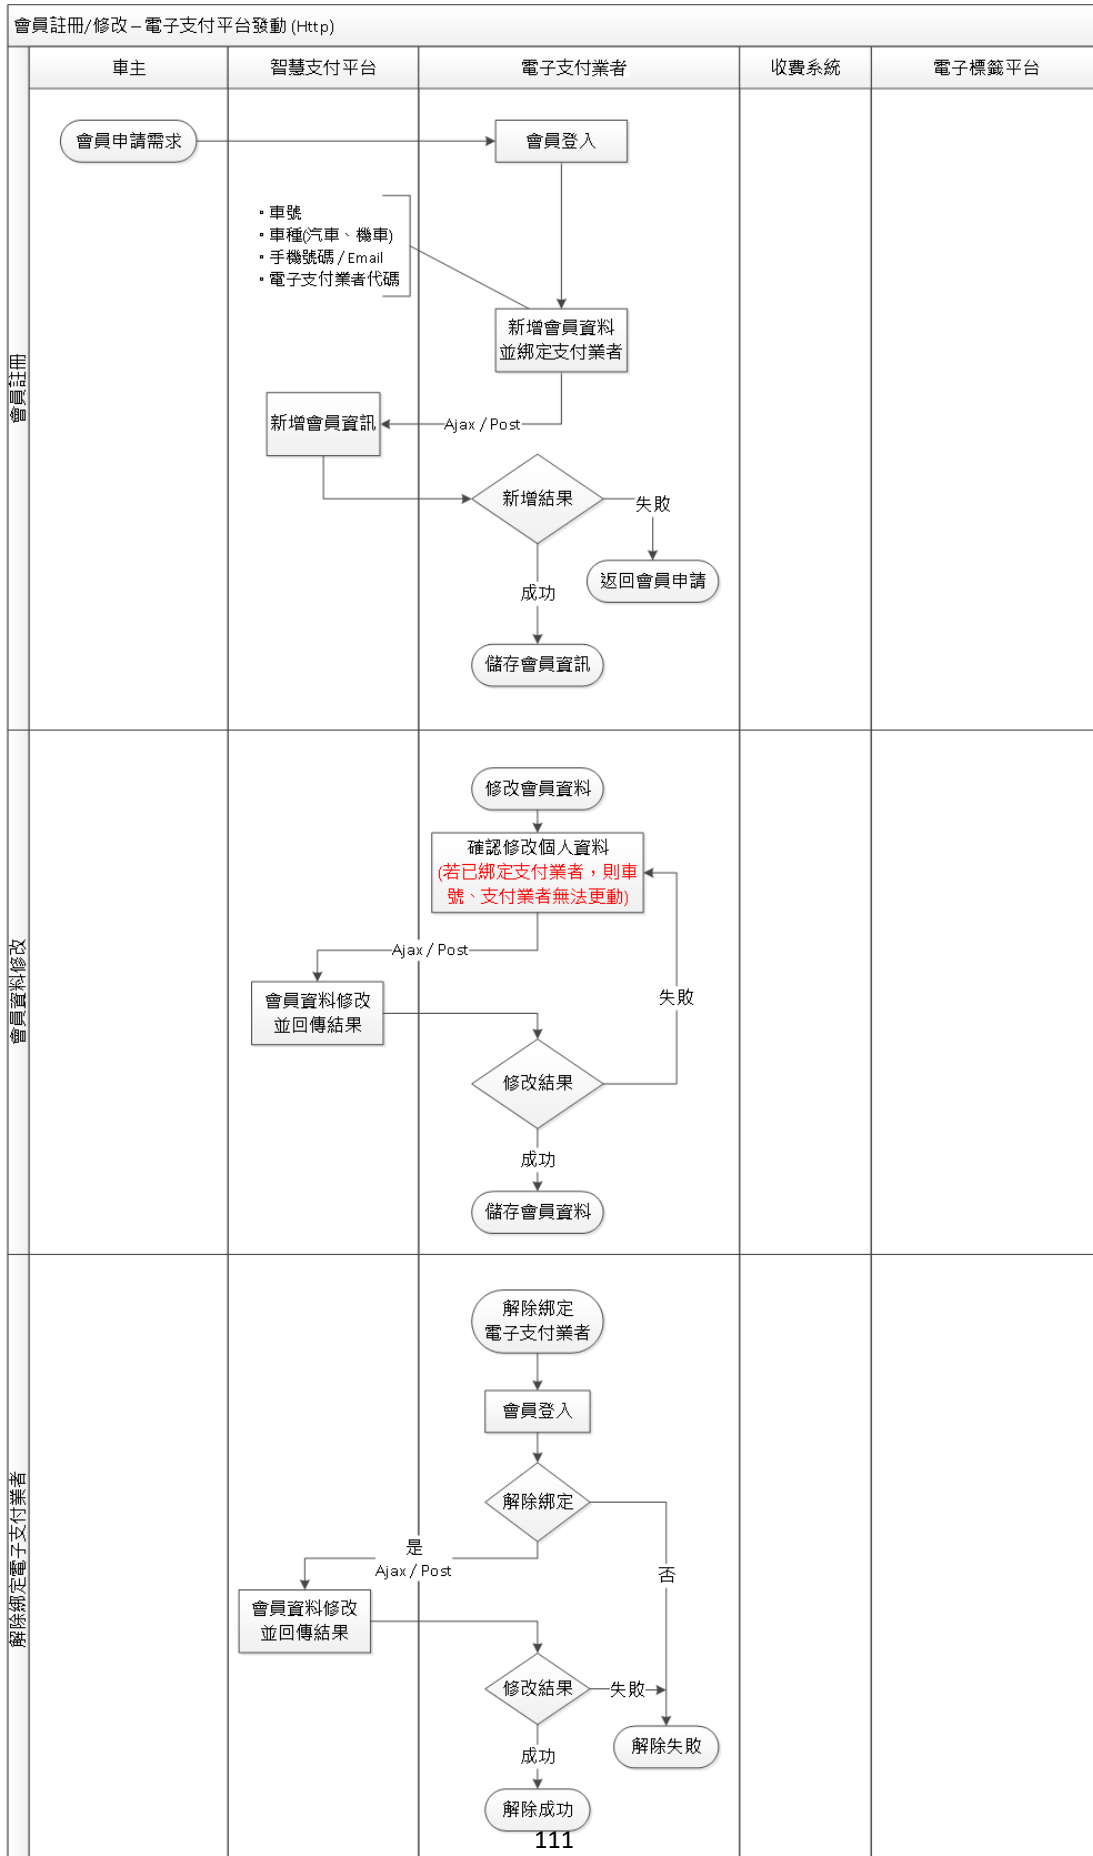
會員註冊/修改 – 電子支付平台發動 (Http)

| 車主 | 智慧支付平台 | 電子支付業者 | 收費系統 | 電子標籤平台 |
|---|---|---|---|---|

會員註冊

會員申請需求

會員登入

• 車號
• 車種(汽車、機車)
• 手機號碼 / Email
• 電子支付業者代碼

新增會員資料並綁定支付業者

新增會員資訊

Ajax / Post

新增結果

失敗

返回會員申請

成功

儲存會員資訊

會員資料修改

修改會員資料

確認修改個人資料
(若已綁定支付業者，則車號、支付業者無法更動)

Ajax / Post

會員資料修改並回傳結果

失敗

修改結果

成功

儲存會員資料

解除綁定電子支付業者

解除綁定電子支付業者

會員登入

解除綁定

是

Ajax / Post

否

會員資料修改並回傳結果

修改結果

失敗

解除失敗

成功

解除成功

111